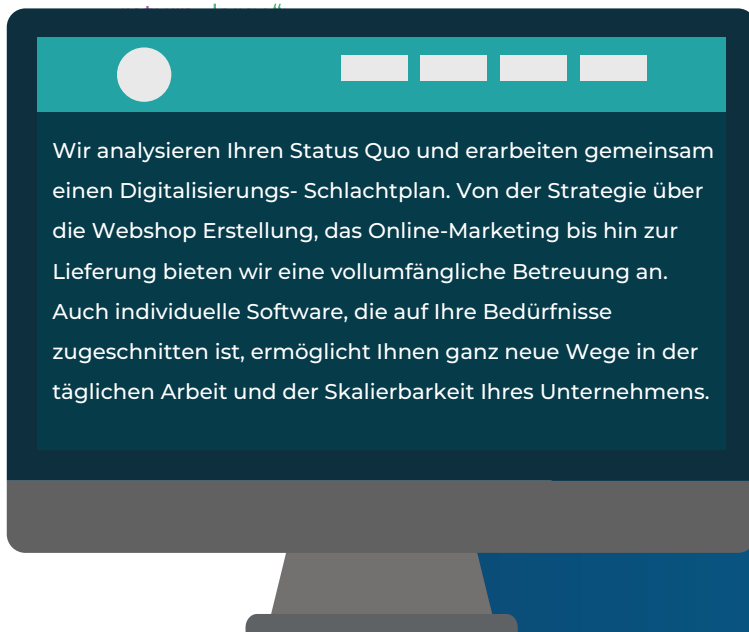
Wir analysieren Ihren Status Quo und erarbeiten gemeinsam einen Digitalisierungs- Schlachtplan. Von der Strategie über die Webshop Erstellung, das Online-Marketing bis hin zur Lieferung bieten wir eine vollumfängliche Betreuung an. Auch individuelle Software, die auf Ihre Bedürfnisse zugeschnitten ist, ermöglicht Ihnen ganz neue Wege in der täglichen Arbeit und der Skalierbarkeit Ihres Unternehmens.